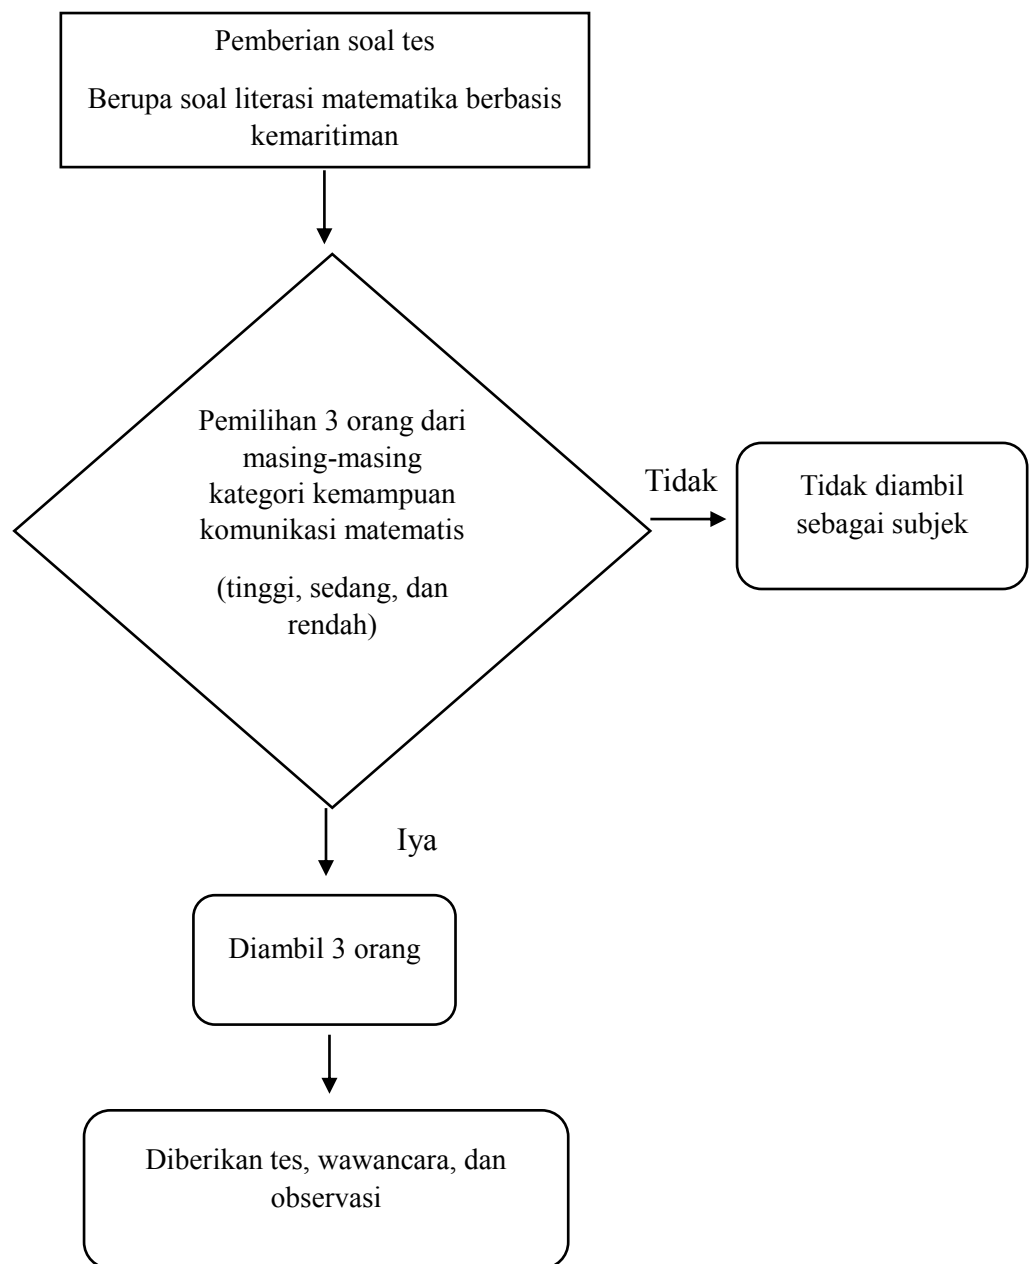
Pemberian soal tes

Berupa soal literasi matematika berbasis kemaritiman

Pemilihan 3 orang dari masing-masing kategori kemampuan komunikasi matematis

(tinggi, sedang, dan rendah)

Tidak

Tidak diambil sebagai subjek

Iya

Diambil 3 orang

Diberikan tes, wawancara, dan observasi